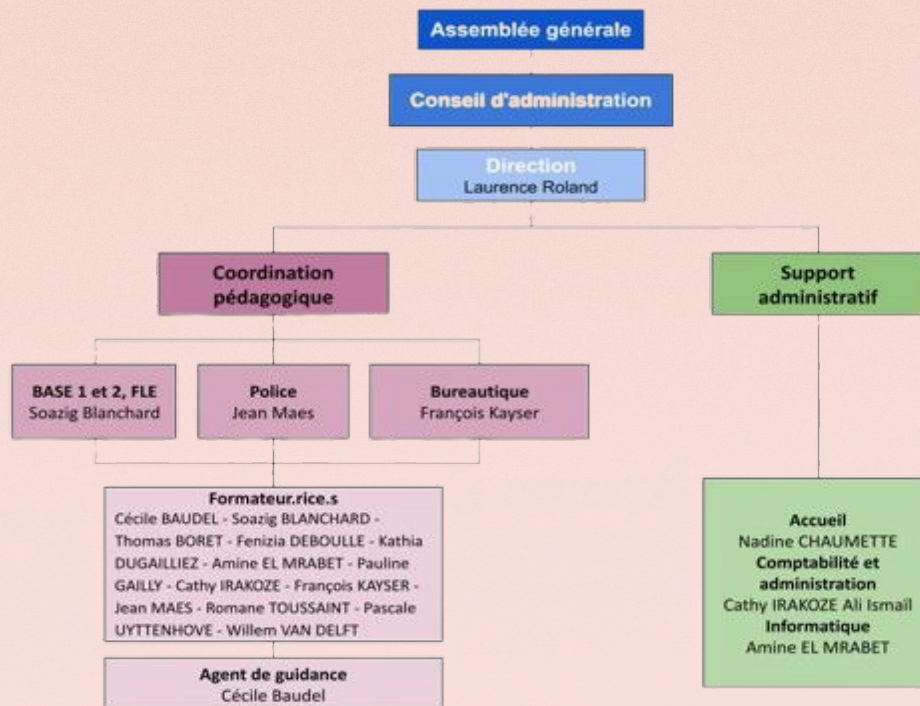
Assemblée générale

Conseil d'administration

Direction
Laurence Roland

Coordination pédagogique

Support administratif

BASE 1 et 2, FLE
Soazig Blanchard

Police
Jean Maes

Bureautique
François Kayser

Formateur.rice.s
Cécile BAUDEL - Soazig BLANCHARD - Thomas BORET - Fenizia DEBOULLE - Kathia DUGAILLIEZ - Amine EL MRABET - Pauline GAILLY - Cathy IRAKOZE - François KAYSER - Jean MAES - Romane TOUSSAINT - Pascale UYTTENHOVE - Willem VAN DELFT

Agent de guidance
Cécile Baudel

Accueil
Nadine CHAUMETTE
Comptabilité et administration
Cathy IRAKOZE Ali Ismail
Informatique
Amine EL MRABET